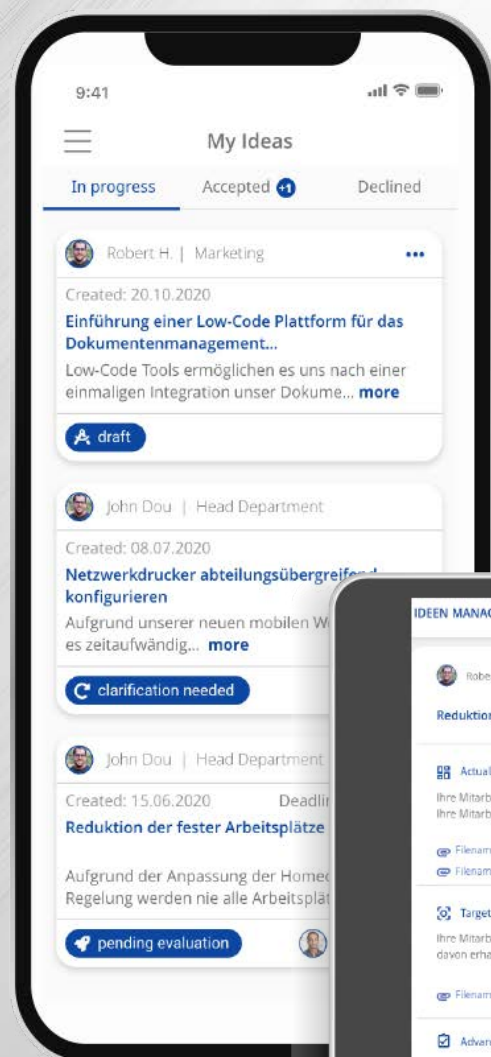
9:41

My Ideas

In progress

Accepted +1

Declined

Robert H. | Marketing

•••

Created: 20.10.2020

Einführung einer Low-Code Plattform für das Dokumentenmanagement...

Low-Code Tools ermöglichen es uns nach einer einmaligen Integration unser Dokume... more

draft

John Dou | Head Department

Created: 08.07.2020

Netzwerkdrucker abteilungsübergreif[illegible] konfigurieren

Aufgrund unserer neuen mobilen W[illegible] es zeitaufwändig... more

clarification needed

John Dou | Head Department

Created: 15.06.2020

Deadli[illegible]

Reduktion der fester Arbeitsplätze

Aufgrund der Anpassung der Homec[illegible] Regelung werden nie alle Arbeitsplät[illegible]

pending evaluation

IDEEN MANA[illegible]

Robe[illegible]

Reduktion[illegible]

Actual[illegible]

Ihre Mitarb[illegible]
Ihre Mitarb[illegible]

Filenam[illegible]
Filenam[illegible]

Target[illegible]

Ihre Mitarb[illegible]
davon erha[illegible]

Filenam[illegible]

Advan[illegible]